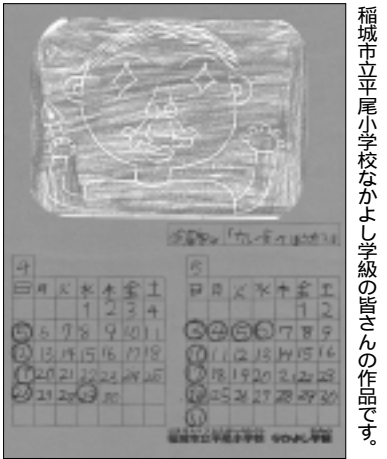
稲城市立平尾小学校なかよし学級の皆さんの作品です。

作品名「カレーがすきだよ」

| 日 | 月 | 火 | 水 | 木 | 金 | 土 |
|---|---|---|---|---|---|---|
| | | | | 1 | 2 | 3 | 4 |
| 5 | 6 | 7 | 8 | 9 | 10 | 11 |
| 12 | 13 | 14 | 15 | 16 | 17 | 18 |
| 19 | 20 | 21 | 22 | 23 | 24 | 25 |
| 26 | 27 | 28 | 29 | 30 | | |

| 日 | 月 | 火 | 水 | 木 | 金 | 土 |
|---|---|---|---|---|---|---|
| 3 | 4 | 5 | 6 | 7 | 8 | 9 |
| 10 | 11 | 12 | 13 | 14 | 15 | 16 |
| 17 | 18 | 19 | 20 | 21 | 22 | 23 |
| 24 | 25 | 26 | 27 | 28 | 29 | 30 |
| 31 | | | | | | |

稲城市立平尾小学校 なかよし学級